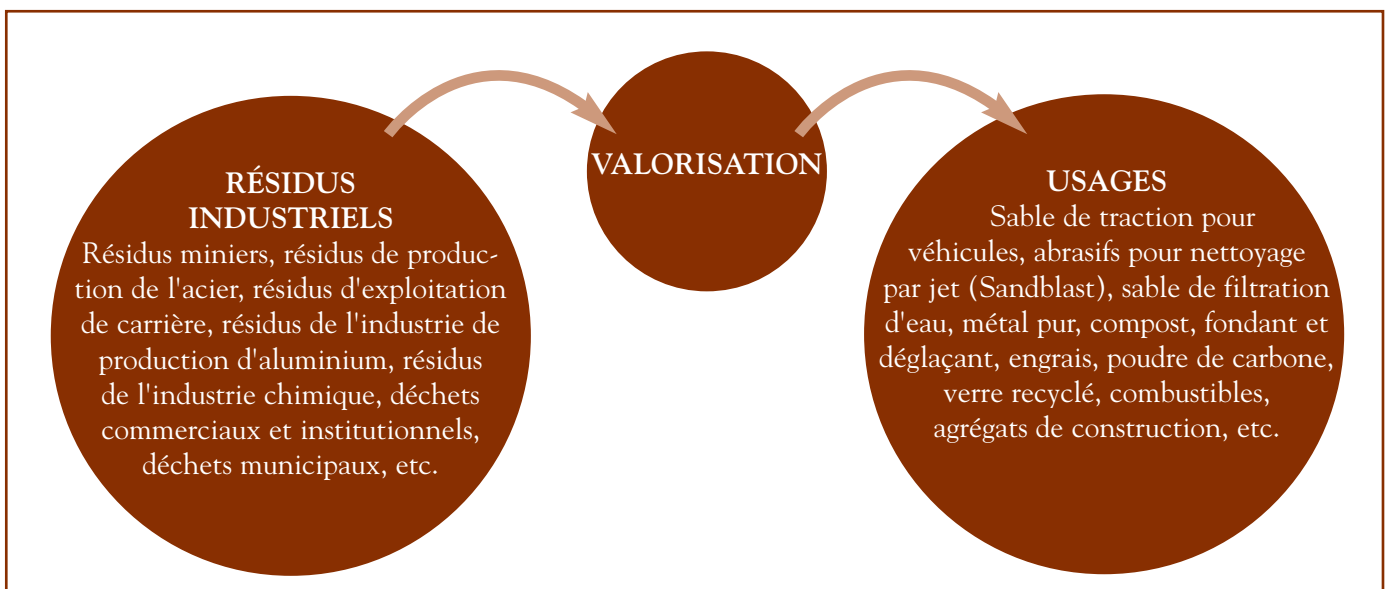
RÉSIDUS INDUSTRIELS
Résidus miniers, résidus de production de l'acier, résidus d'exploitation de carrière, résidus de l'industrie de production d'aluminium, résidus de l'industrie chimique, déchets commerciaux et institutionnels, déchets municipaux, etc.

VALORISATION

USAGES
Sable de traction pour véhicules, abrasifs pour nettoyage par jet (Sandblast), sable de filtration d'eau, métal pur, compost, fondant et déglaçant, engrais, poudre de carbone, verre recyclé, combustibles, agrégats de construction, etc.